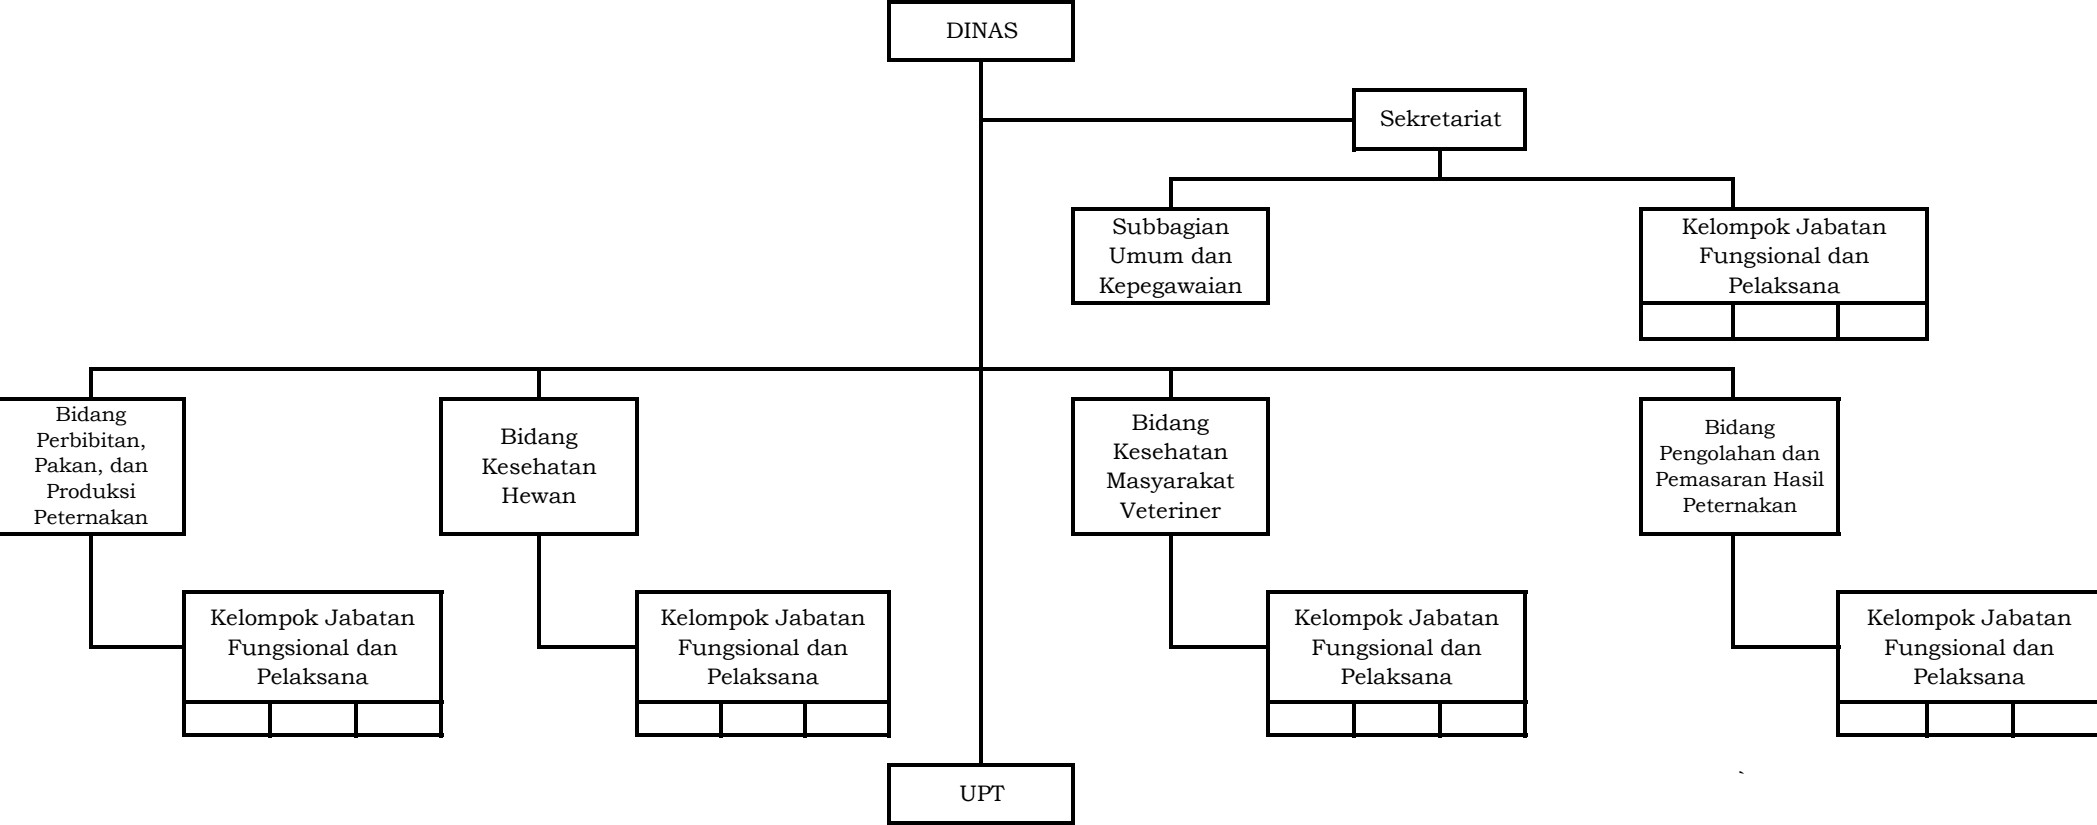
DINAS

Sekretariat

Subbagian Umum dan Kepegawaian

Kelompok Jabatan Fungsional dan Pelaksana

Bidang Perbibitan, Pakan, dan Produksi Peternakan

Bidang Kesehatan Hewan

Bidang Kesehatan Masyarakat Veteriner

Bidang Pengolahan dan Pemasaran Hasil Peternakan

Kelompok Jabatan Fungsional dan Pelaksana

Kelompok Jabatan Fungsional dan Pelaksana

Kelompok Jabatan Fungsional dan Pelaksana

Kelompok Jabatan Fungsional dan Pelaksana

UPT